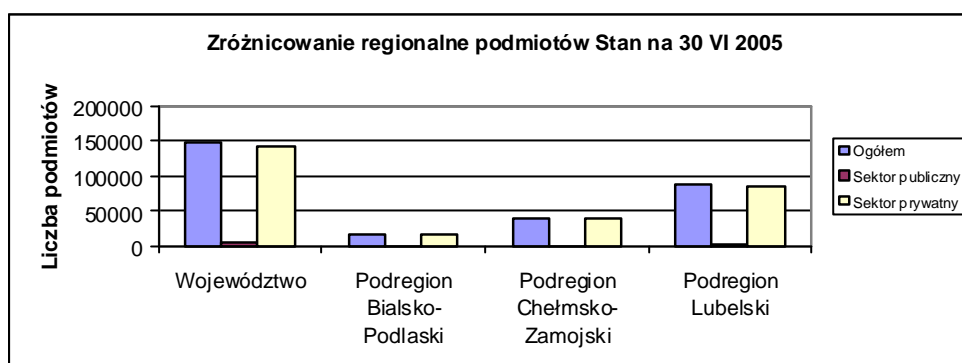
Zróżnicowanie regionalne podmiotów Stan na 30 VI 2005

Liczba podmiotów

200000
150000
100000
50000
0

Województwo

Podregion Bialsko-Podlaski

Podregion Chełmsko-Zamojski

Podregion Lubelski

Ogółem
Sektor publiczny
Sektor prywatny